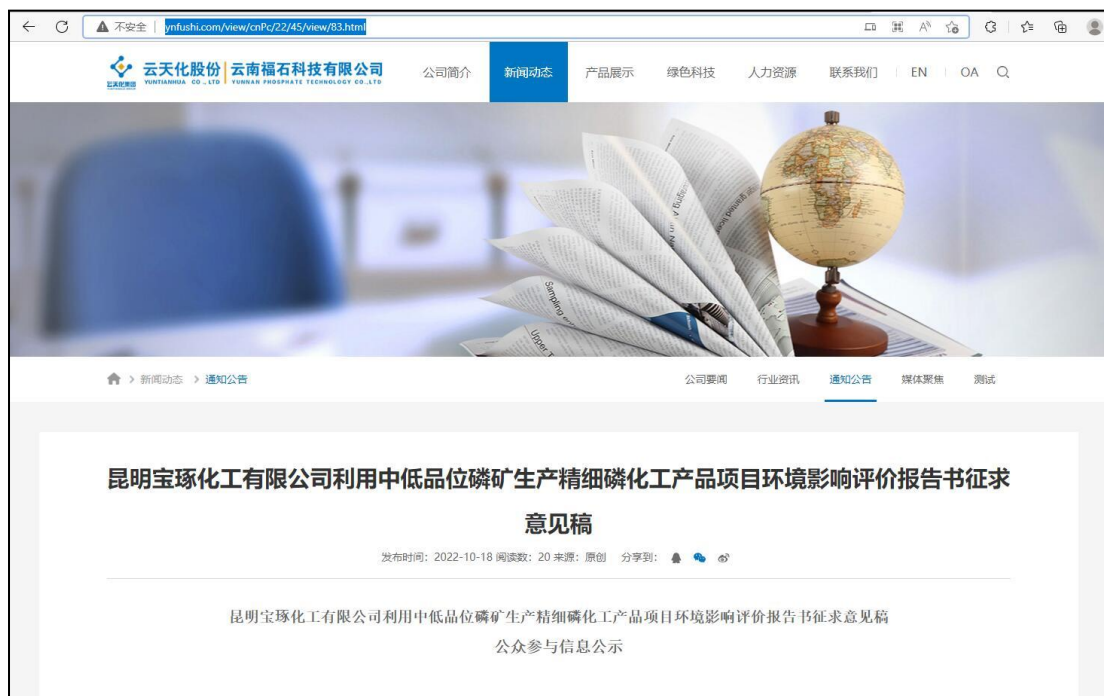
不安全 | ynfushi.com/view/cnPc/22/45/view/83.html

云天化集团 云天化股份 YUNTIANHUA CO.,LTD | 云南福石科技有限公司 YUNNAN PHOSPHATE TECHNOLOGY CO.,LTD

公司简介 新闻动态 产品展示 绿色科技 人力资源 联系我们 EN OA

> 新闻动态 > 通知公告

公司要闻 行业资讯 通知公告 媒体聚焦 测试

昆明宝琢化工有限公司利用中低品位磷矿生产精细磷化工产品项目环境影响评价报告书征求意见稿

发布时间：2022-10-18 阅读数：20 来源：原创 分享到：

昆明宝琢化工有限公司利用中低品位磷矿生产精细磷化工产品项目环境影响评价报告书征求意见稿

公众参与信息公示